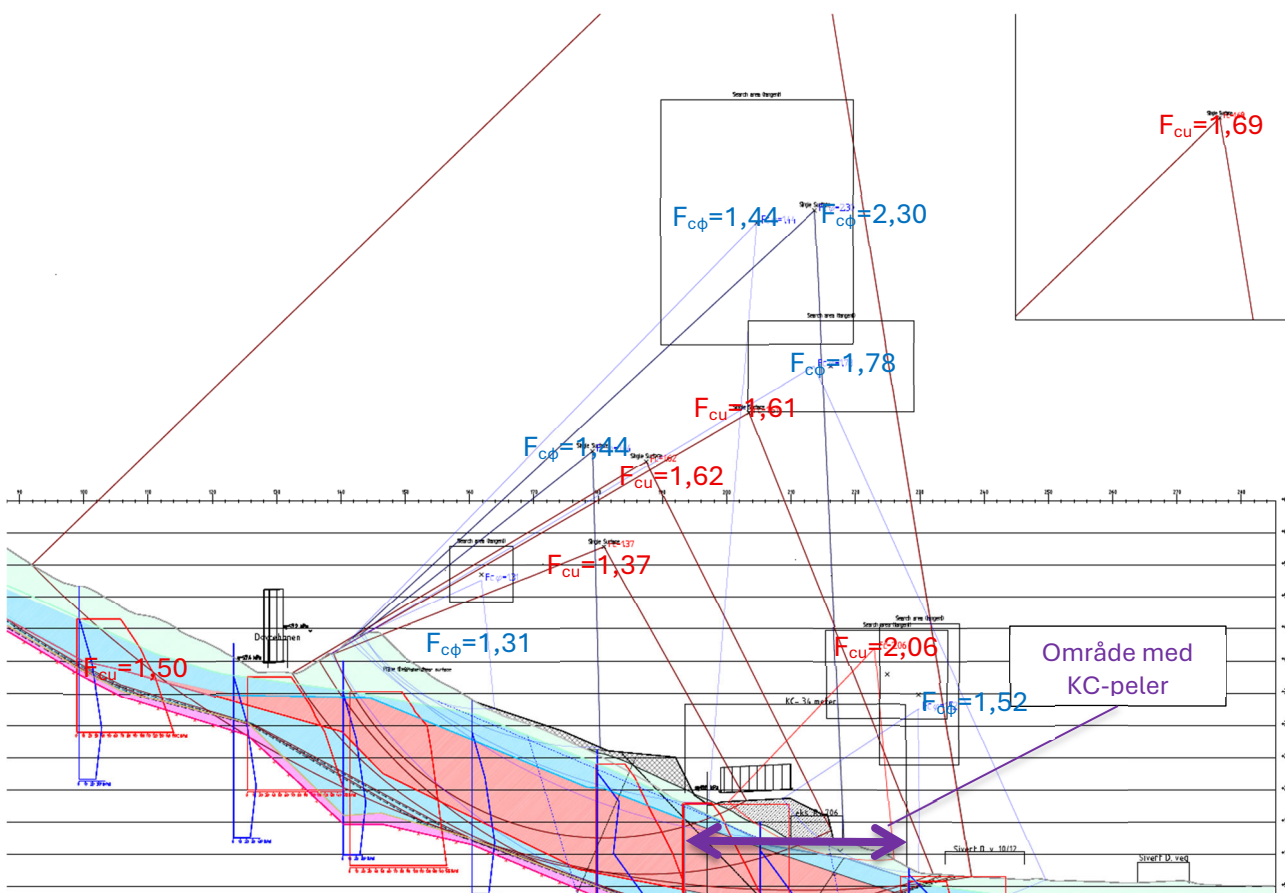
Search area (tangent)

Slip Surface

$F_{c\phi}$=1,44

$F_{c\phi}$=2,30

$F_{cu}$=1,69

Search area (tangent)

$F_{c\phi}$=1,78

$F_{cu}$=1,61

$F_{c\phi}$=1,44

$F_{cu}$=1,62

90 100 110 120 130 140 150 160 170 180 190 200 210 220 230 240 250 260 270 280

Search area (tangent)

$F_{cu}$=1,37

Dovrebanen

$F_{c\phi}$=1,31

$F_{cu}$=1,50

Search area (tangent)

$F_{cu}$=2,06

Område med KC-peler

$F_{c\phi}$=1,52

KC= 34 meter

eks. Rv 706

Siveft D. v. 10/12

Siveff D. veg